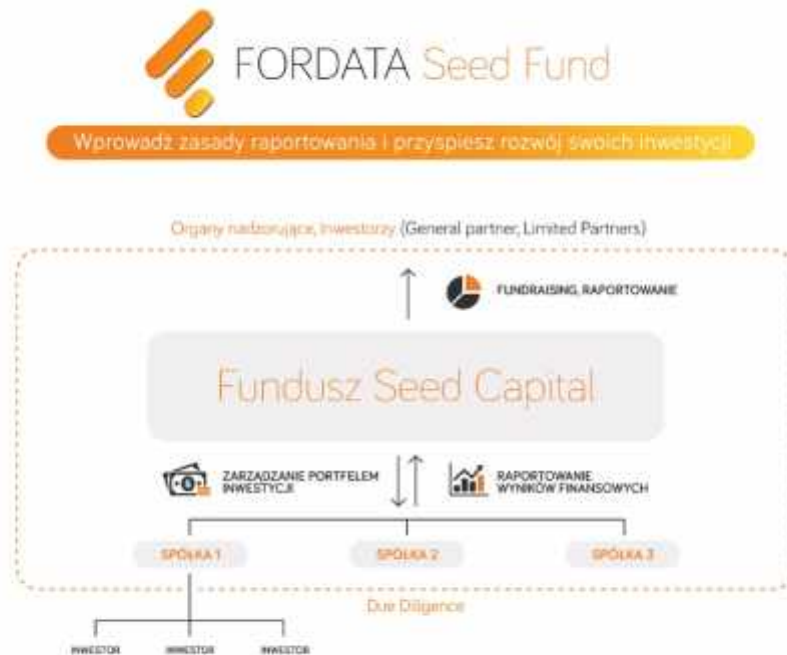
FORDATA Seed Fund

Wprowadź zasady raportowania i przyspiesz rozwój swoich inwestycji

Organy nadzorujące, inwestorzy (General partner, Limited Partners)

FUNDRAISING, RAPORTOWANIE

Fundusz Seed Capital

ZARZĄDZANIE PORTFELEM INWESTYCJI

RAPORTOWANIE WYNIKÓW FINANSOWYCH

SPÓŁKA 1

SPÓŁKA 2

SPÓŁKA 3

Due Diligence

INWESTOR

INWESTOR

INWESTOR